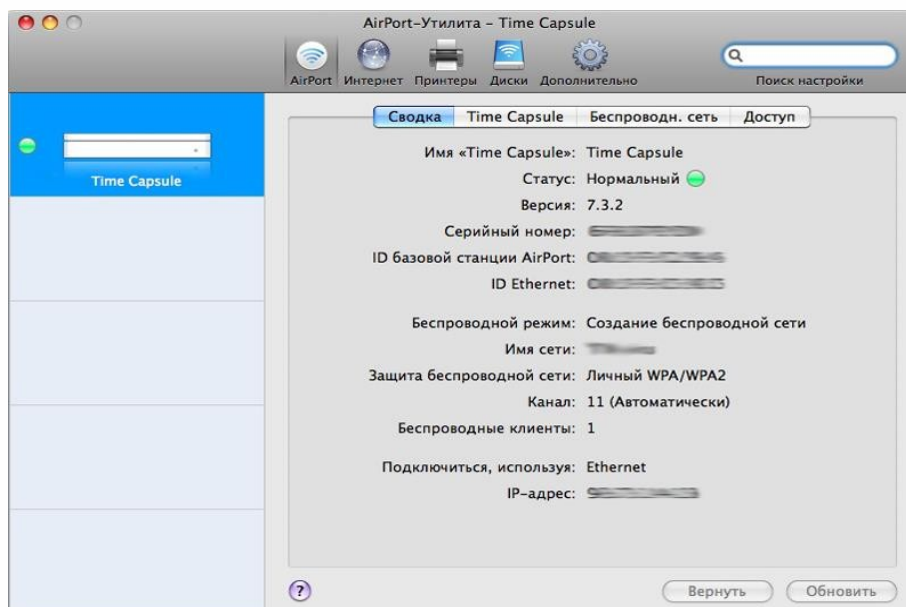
AirPort-Утилита – Time Capsule

AirPort Интернет Принтеры Диски Дополнительно

Поиск настройки

Time Capsule

Сводка | Time Capsule | Беспроводн. сеть | Доступ

Имя «Time Capsule»: Time Capsule
Статус: Нормальный
Версия: 7.3.2
Серийный номер: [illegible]
ID базовой станции AirPort: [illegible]
ID Ethernet: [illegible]

Беспроводной режим: Создание беспроводной сети
Имя сети: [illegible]
Защита беспроводной сети: Личный WPA/WPA2
Канал: 11 (Автоматически)
Беспроводные клиенты: 1

Подключиться, используя: Ethernet
IP-адрес: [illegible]

?

Вернуть
Обновить